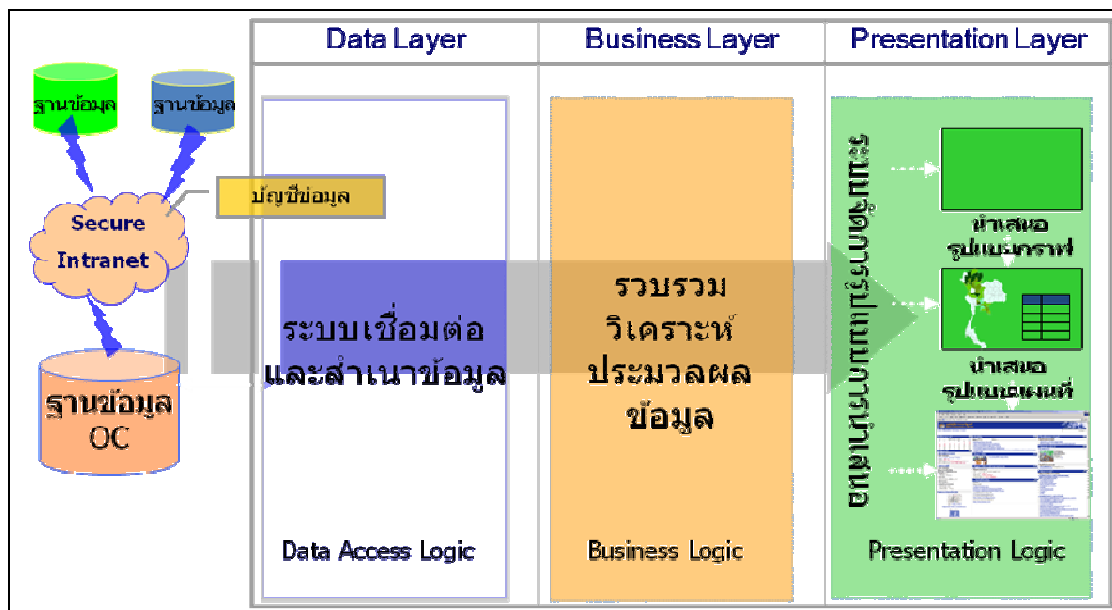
Data Layer

Business Layer

Presentation Layer

ฐานข้อมูล

ฐานข้อมูล

บัญชีข้อมูล

Secure Intranet

ฐานข้อมูล OC

ระบบเชื่อมต่อและสำเนาข้อมูล

Data Access Logic

รวบรวม วิเคราะห์ ประมวลผล ข้อมูล

Business Logic

ระบบนำเสนอผ่านเครือข่าย

นำเสนอ รูปแบบกราฟ

นำเสนอ รูปแบบแผนที่

Presentation Logic